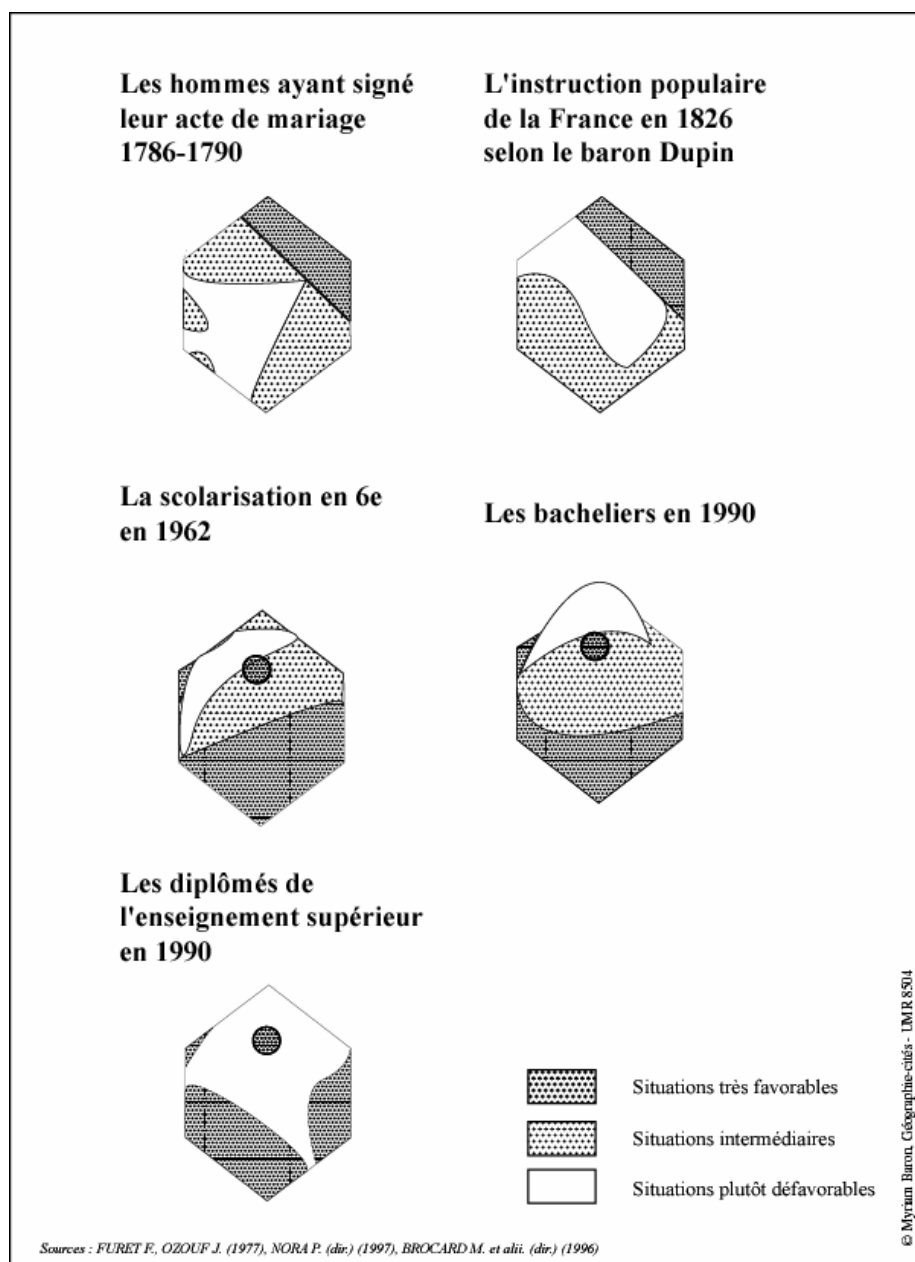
Les hommes ayant signé leur acte de mariage 1786-1790

L'instruction populaire de la France en 1826 selon le baron Dupin

La scolarisation en 6e en 1962

Les bacheliers en 1990

Les diplômés de l'enseignement supérieur en 1990

Situations très favorables

Situations intermédiaires

Situations plutôt défavorables

© Myriam Baron, Géographie-cités - UMR 8504

Sources : FURET F., OZOUF J. (1977), NORA P. (dir.) (1997), BROCARD M. et alii. (dir.) (1996)